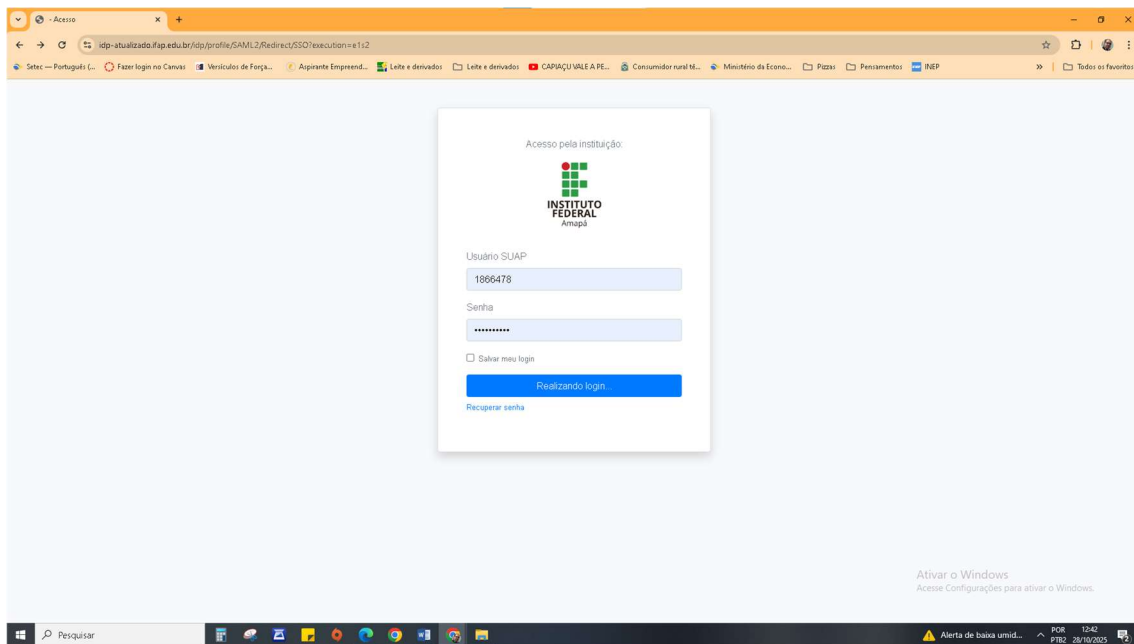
- Acesso

idp-atualizado.ifap.edu.br/idp/profile/SAML2/Redirect/SSO?execution=e1s2

Setec — Português (... Fazer login no Canvas Versículos de Força... Aspirante Empreend... Leite e derivados Leite e derivados CAPIAÇU VALE A PE... Consumidor rural tê... Ministério da Econo... Pizzas Pensamentos INEP

Todos os favoritos

Acesso pela instituição:

INSTITUTO FEDERAL
Amapá

Usuário SUAP

1866478

Senha

••••••••••

Salvar meu login

Realizando login...

Recuperar senha

Ativar o Windows
Acesse Configurações para ativar o Windows.

Pesquisar

Alerta de baixa umid...

POR PTB2 12:42 28/10/2025